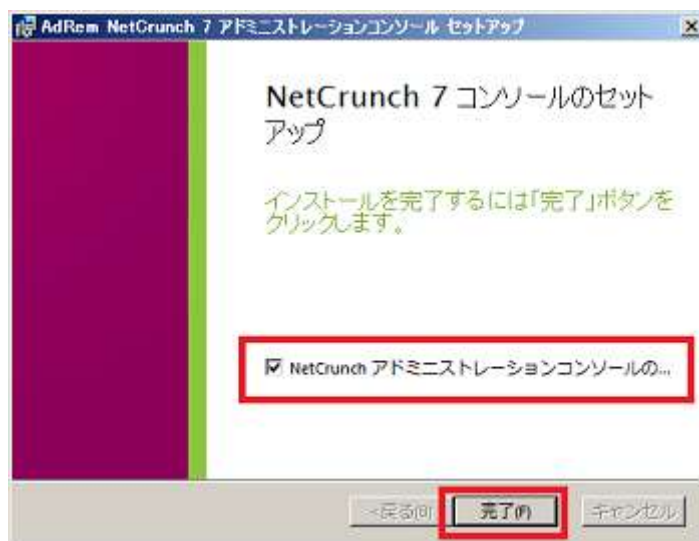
AdRem NetCrunch 7 アドミニストレーションコンソール セットアップ

NetCrunch 7 コンソールのセットアップ

インストールを完了するには「完了」ボタンをクリックします。

☑ NetCrunch アドミニストレーションコンソールの...

< 戻る(B)
完了(F)
キャンセル